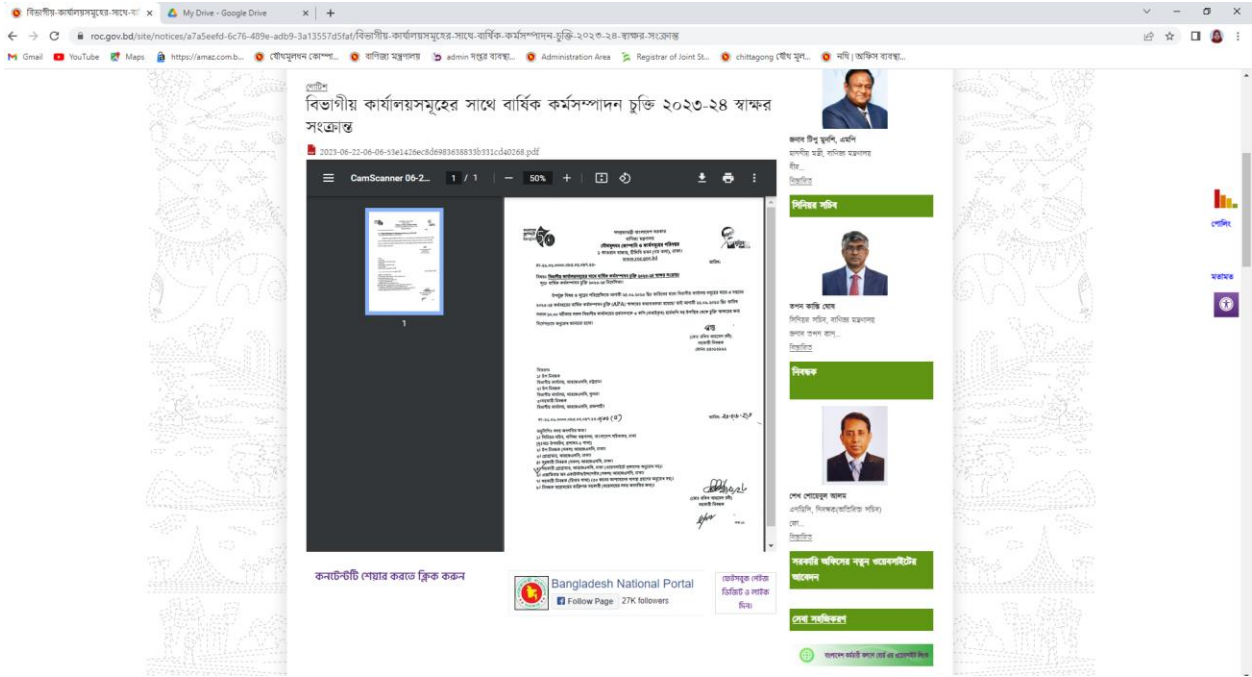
বিভাগীয়-কার্যালয়সমূহের-সাথে-বা ×
My Drive - Google Drive ×
+

roc.gov.bd/site/notices/a7a5eefd-6c76-489e-adb9-3a13557d5faf/বিভাগীয়-কার্যালয়সমূহের-সাথে-বার্ষিক-কর্মসম্পাদন-চুক্তি-২০২৩-২৪-স্বাক্ষর-সংক্রান্ত

Gmail YouTube Maps https://amac.com.b... যৌথমূলধন কোম্পা... বাণিজ্য মন্ত্রণালয় admin দপ্তর ব্যবস্থা... Administration Area Registrar of Joint St... chittagong যৌথ মূল... নথি | অফিস ব্যবস্থা...

নোটিশ
বিভাগীয় কার্যালয়সমূহের সাথে বার্ষিক কর্মসম্পাদন চুক্তি ২০২৩-২৪ স্বাক্ষর সংক্রান্ত

2023-06-22-06-06-53e1426ec8d6983638833b331cd40268.pdf

CamScanner 06-2... 1 / 1 — 50% +

1

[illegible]

কনটেন্টটি শেয়ার করতে ক্লিক করুন

Bangladesh National Portal
Follow Page 27K followers

ভেঙেসুত্র লেখা ডিজিট ও লাইক দিন

জনাব টিপু মুনশি, এমপি
মাননীয় মন্ত্রী, বাণিজ্য মন্ত্রণালয়
বীর...
বিস্তারিত

সিনিয়র সচিব

তপন কান্তি ঘোষ
সিনিয়র সচিব, বাণিজ্য মন্ত্রণালয়
জনাব তপন কান...
বিস্তারিত

নিবন্ধক

শেখ শোয়েবুল আলম
এনডিসি, নিবন্ধক(অতিরিক্ত সচিব)
কো...
বিস্তারিত

সরকারি অফিসের নতুন ওয়েবসাইটের আবেদন

সেবা সহজিকরণ

পোলিং
মতামত